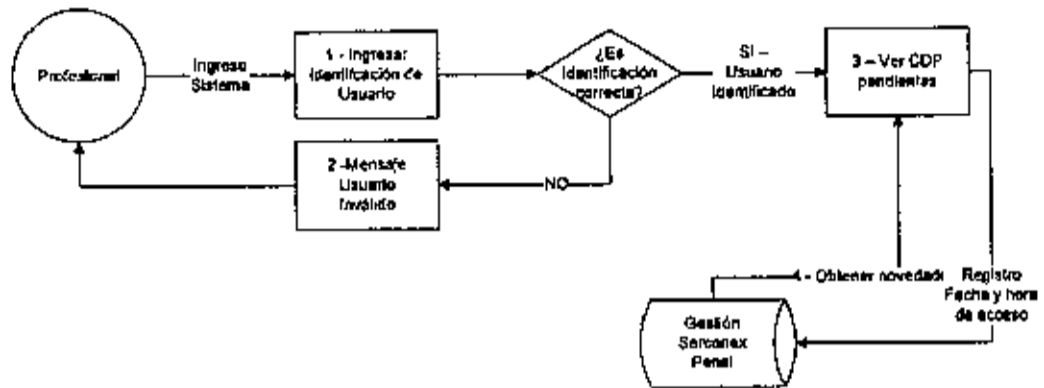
Profesional

Ingreso Sistema

1 - Ingresar Identificación de Usuario

¿Es Identificación correcta?

SI – Usuario Identificado

3 – Ver CDP pendientes

NO

2 -Mensaje Usuario Inválido

4 - Obtener novedad

Registro Fecha y hora de acceso

Gestión Sarconex Penal